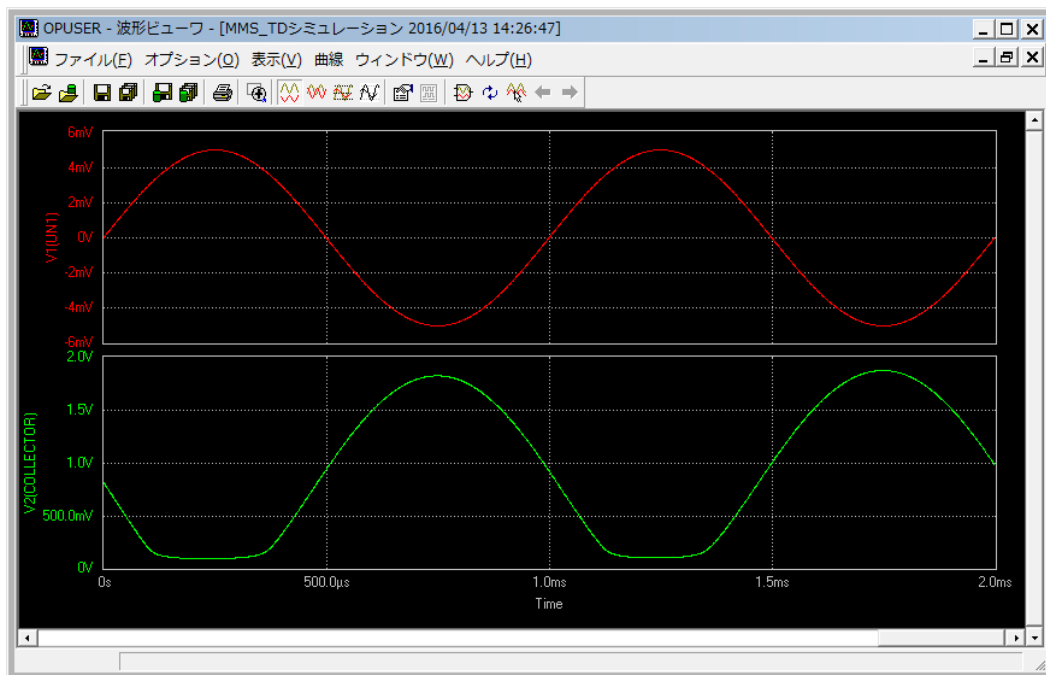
OPUSER - 波形ビューワ - [MMS_TDシミュレーション 2016/04/13 14:26:47]

ファイル(F) オプション(O) 表示(V) 曲線 ウィンドウ(W) ヘルプ(H)

6mV
4mV
2mV
0V
-2mV
-4mV
-6mV
V1(IN1)

2.0V
1.5V
1.0V
500.0mV
0V
V2(COLLECTOR)

0s
500.0µs
1.0ms
1.5ms
2.0ms
Time